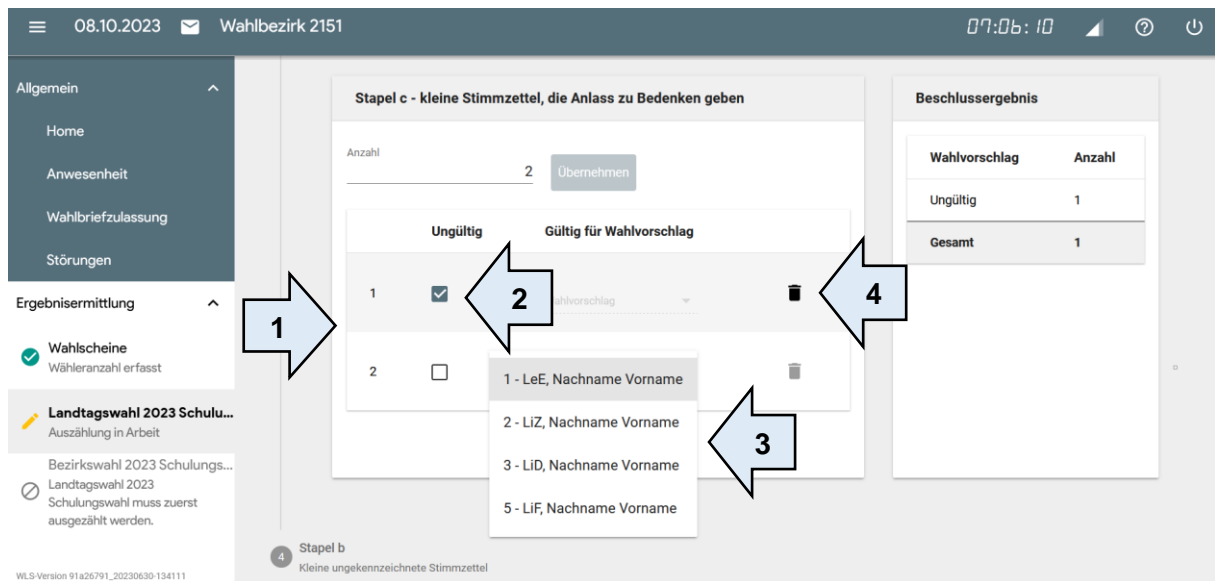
08.10.2023 Wahlbezirk 2151 07:06:10

Allgemein

Home

Anwesenheit

Wahlbriefzulassung

Störungen

Ergebnisermittlung

Wahlscheine
Wähleranzahl erfasst

Landtagswahl 2023 Schulu...
Auszählung in Arbeit

Bezirkswahl 2023 Schulungs...
Landtagswahl 2023 Schulungswahl muss zuerst ausgezählt werden.

WLS-Version 91a26791_20230630-134111

Stapel c - kleine Stimmzettel, die Anlass zu Bedenken geben

Anzahl
2 Übernehmen

| | Ungültig | Gültig für Wahlvorschlag |
|---|---|---|
| 1 | ☑ | Wahlvorschlag |
| 2 | ☐ | |

1 - LeE, Nachname Vorname
2 - LiZ, Nachname Vorname
3 - LiD, Nachname Vorname
5 - LiF, Nachname Vorname

1
2
3
4

Beschlussergebnis

| Wahlvorschlag | Anzahl |
|---|---|
| Ungültig | 1 |
| Gesamt | 1 |

4 Stapel b
Kleine ungekennzeichnete Stimmzettel